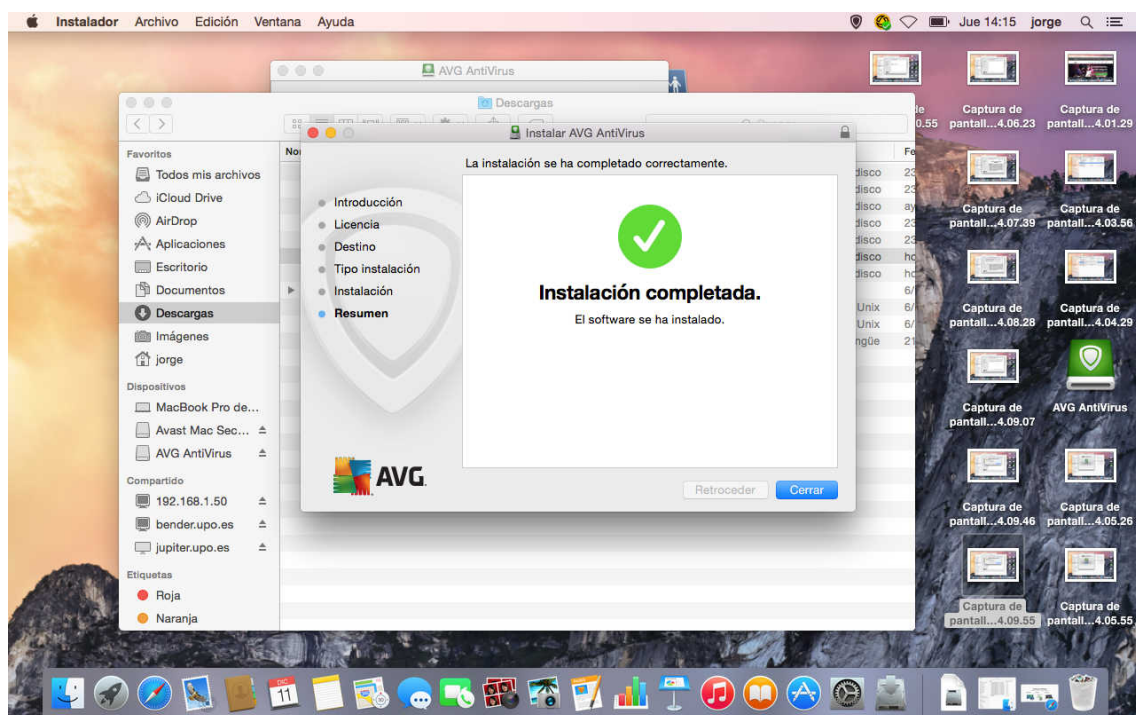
Instalador Archivo Edición Ventana Ayuda

Jue 14:15 jorge

AVG AntiVirus

Descargas

Instalar AVG AntiVirus

Favoritos
Todos mis archivos
iCloud Drive
AirDrop
Aplicaciones
Escritorio
Documentos
Descargas
Imágenes
jorge
Dispositivos
MacBook Pro de...
Avast Mac Sec...
AVG AntiVirus
Compartido
192.168.1.50
bender.upo.es
jupiter.upo.es
Etiquetas
Roja
Naranja

La instalación se ha completado correctamente.

Introducción
Licencia
Destino
Tipo instalación
Instalación
Resumen

Instalación completada.
El software se ha instalado.

AVG

Retroceder
Cerrar

Captura de pantall...4.06.23
Captura de pantall...4.01.29
Captura de pantall...4.07.39
Captura de pantall...4.03.56
Captura de pantall...4.08.28
Captura de pantall...4.04.29
Captura de pantall...4.09.07
AVG AntiVirus
Captura de pantall...4.09.46
Captura de pantall...4.05.26
Captura de pantall...4.09.55
Captura de pantall...4.05.55

11